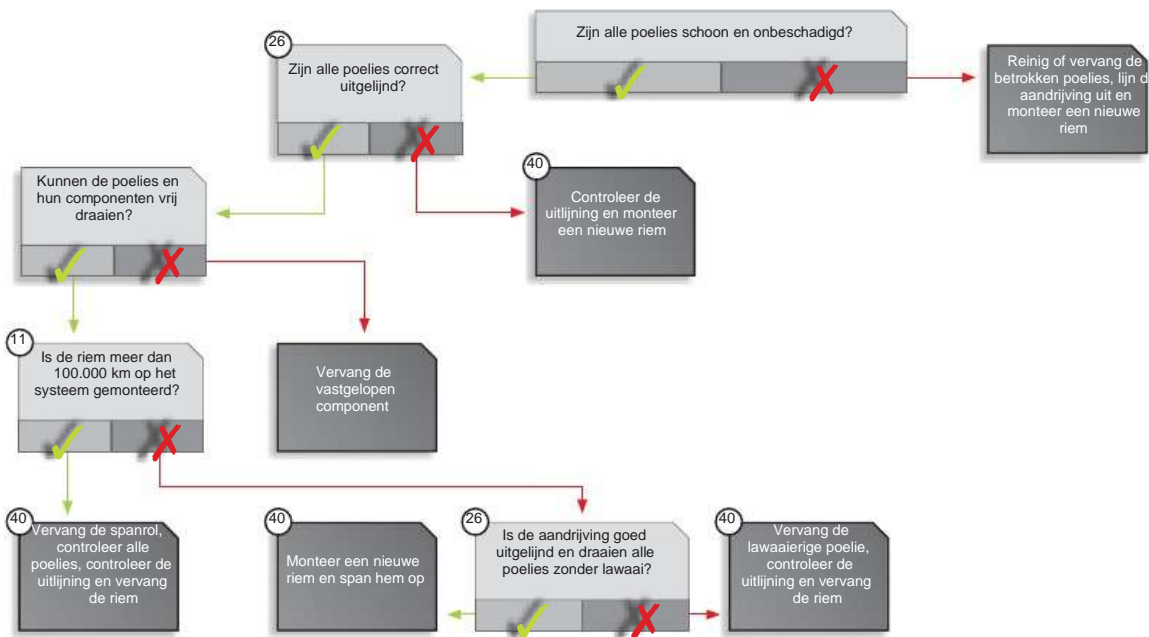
Zijn alle poelies schoon en onbeschadigd?

Reinig of vervang de betrokken poelies, lijn d aandrijving uit en monteer een nieuwe riem

26
Zijn alle poelies correct uitgelijnd?

40
Controleer de uitlijning en monteer een nieuwe riem

Kunnen de poelies en hun componenten vrij draaien?

Vervang de vastgelopen component

11
Is de riem meer dan 100.000 km op het systeem gemonteerd?

40
Vervang de spanrol, controleer alle poelies, controleer de uitlijning en vervang de riem

40
Monteer een nieuwe riem en span hem op

26
Is de aandrijving goed uitgelijnd en draaien alle poelies zonder lawaai?

40
Vervang de lawaaierige poelie, controleer de uitlijning en vervang de riem